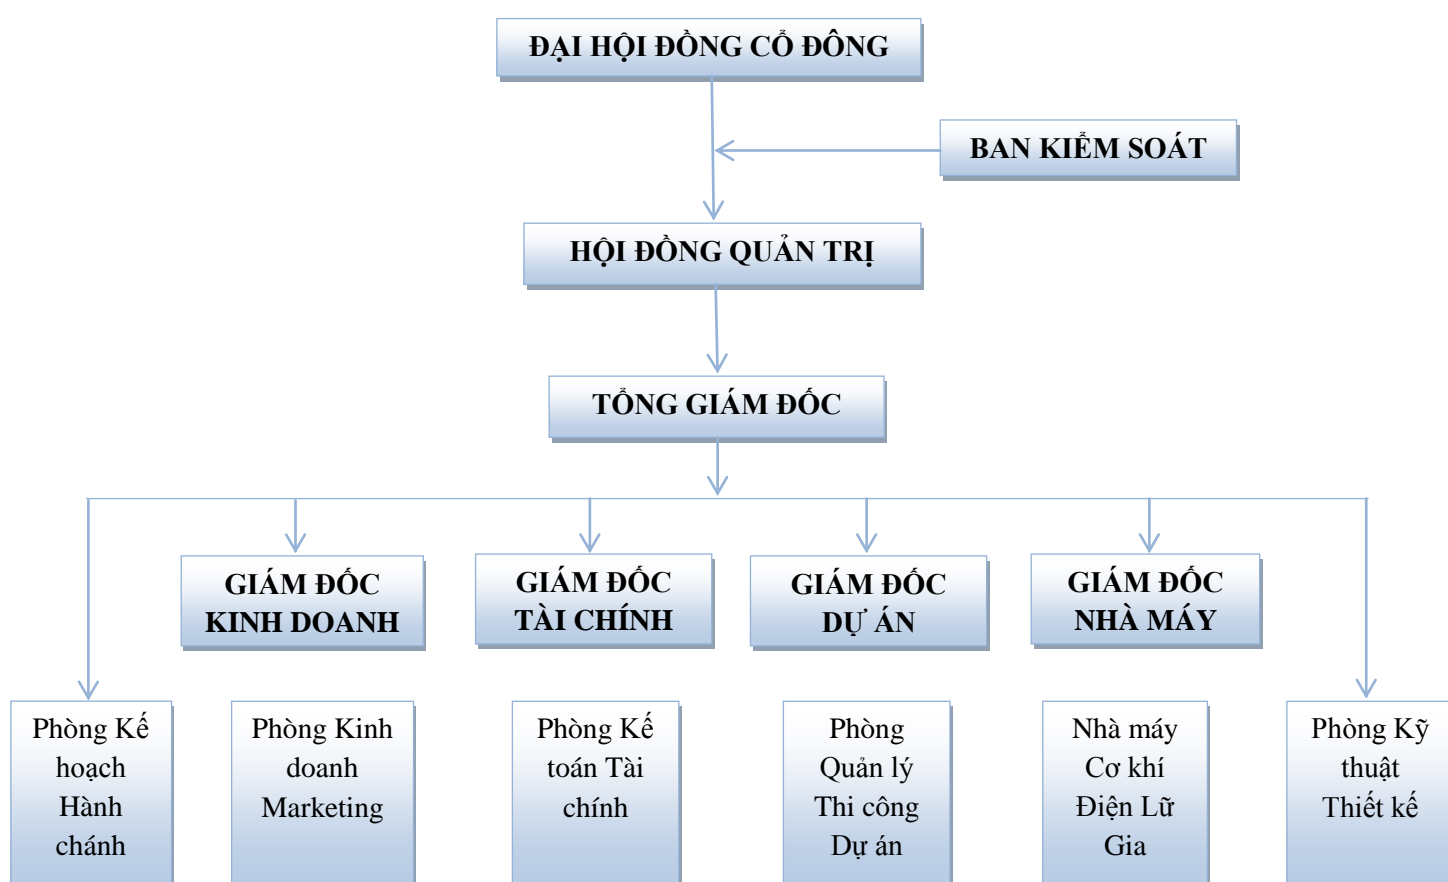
ĐẠI HỘI ĐỒNG CỔ ĐÔNG

BAN KIỂM SOÁT

HỘI ĐỒNG QUẢN TRỊ

TỔNG GIÁM ĐỐC

GIÁM ĐỐC KINH DOANH

GIÁM ĐỐC TÀI CHÍNH

GIÁM ĐỐC DỰ ÁN

GIÁM ĐỐC NHÀ MÁY

Phòng Kế hoạch Hành chánh

Phòng Kinh doanh Marketing

Phòng Kế toán Tài chính

Phòng Quản lý Thi công Dự án

Nhà máy Cơ khí Điện Lữ Gia

Phòng Kỹ thuật Thiết kế